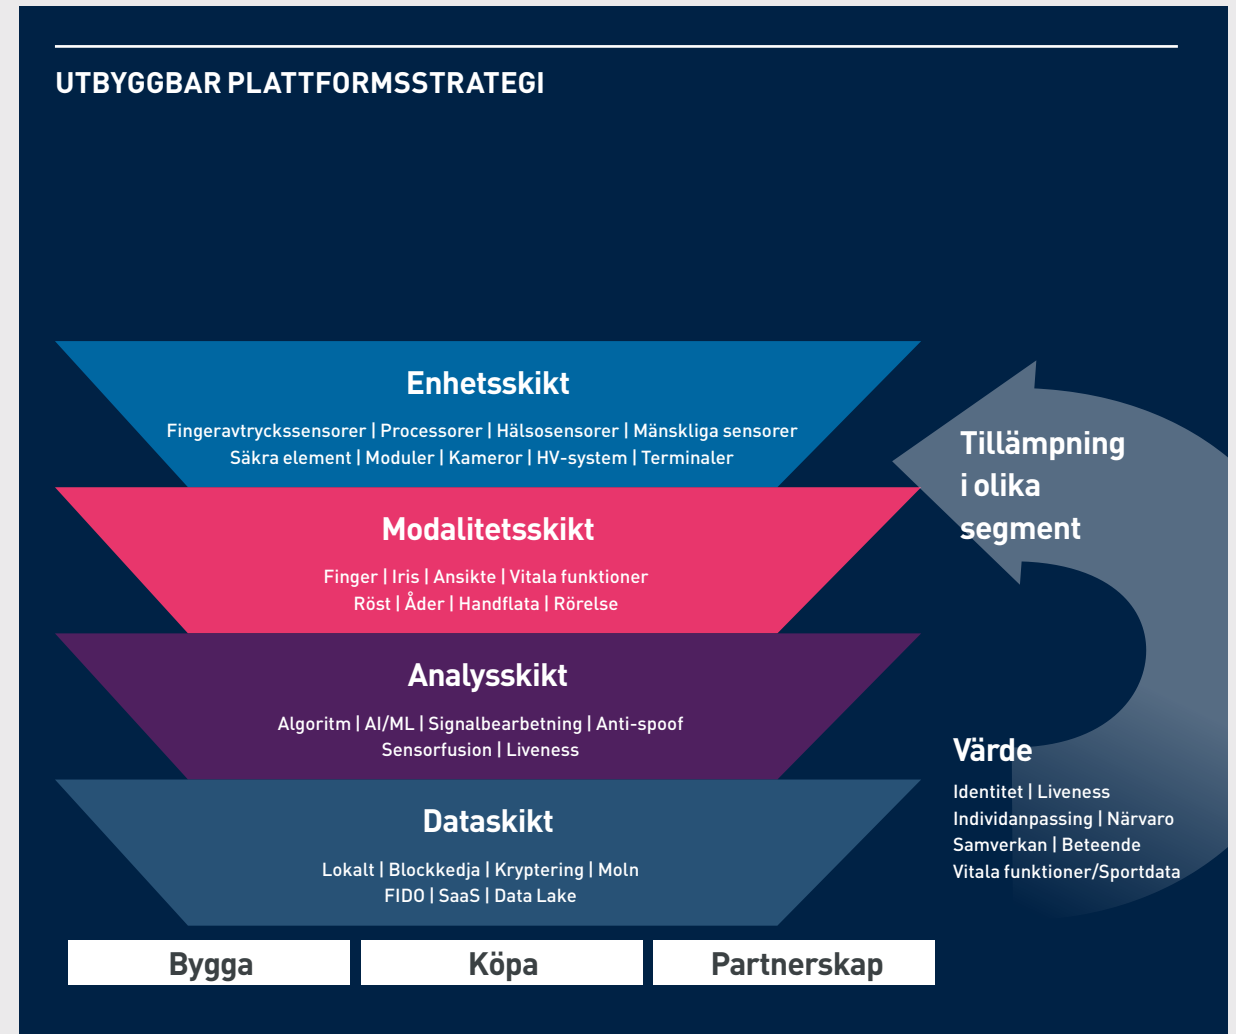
UTBYGGBAR PLATTFORMSSTRATEGI

Enhetsskikt

Fingeravtryckssensorer | Processorer | Hälsosensorer | Mänskliga sensorer
Säkra element | Moduler | Kameror | HV-system | Terminaler

Modalitetsskikt

Finger | Iris | Ansikte | Vitala funktioner
Röst | Åder | Handflata | Rörelse

Analysskikt

Algoritm | AI/ML | Signalbearbetning | Anti-spoof
Sensorfusion | Liveness

Dataskikt

Lokalt | Blockkedja | Kryptering | Moln
FIDO | SaaS | Data Lake

Tillämpning i olika segment

Värde

Identitet | Liveness
Individanpassing | Närvaro
Samverkan | Beteende
Vitala funktioner/Sportdata

Bygga

Köpa

Partnerskap